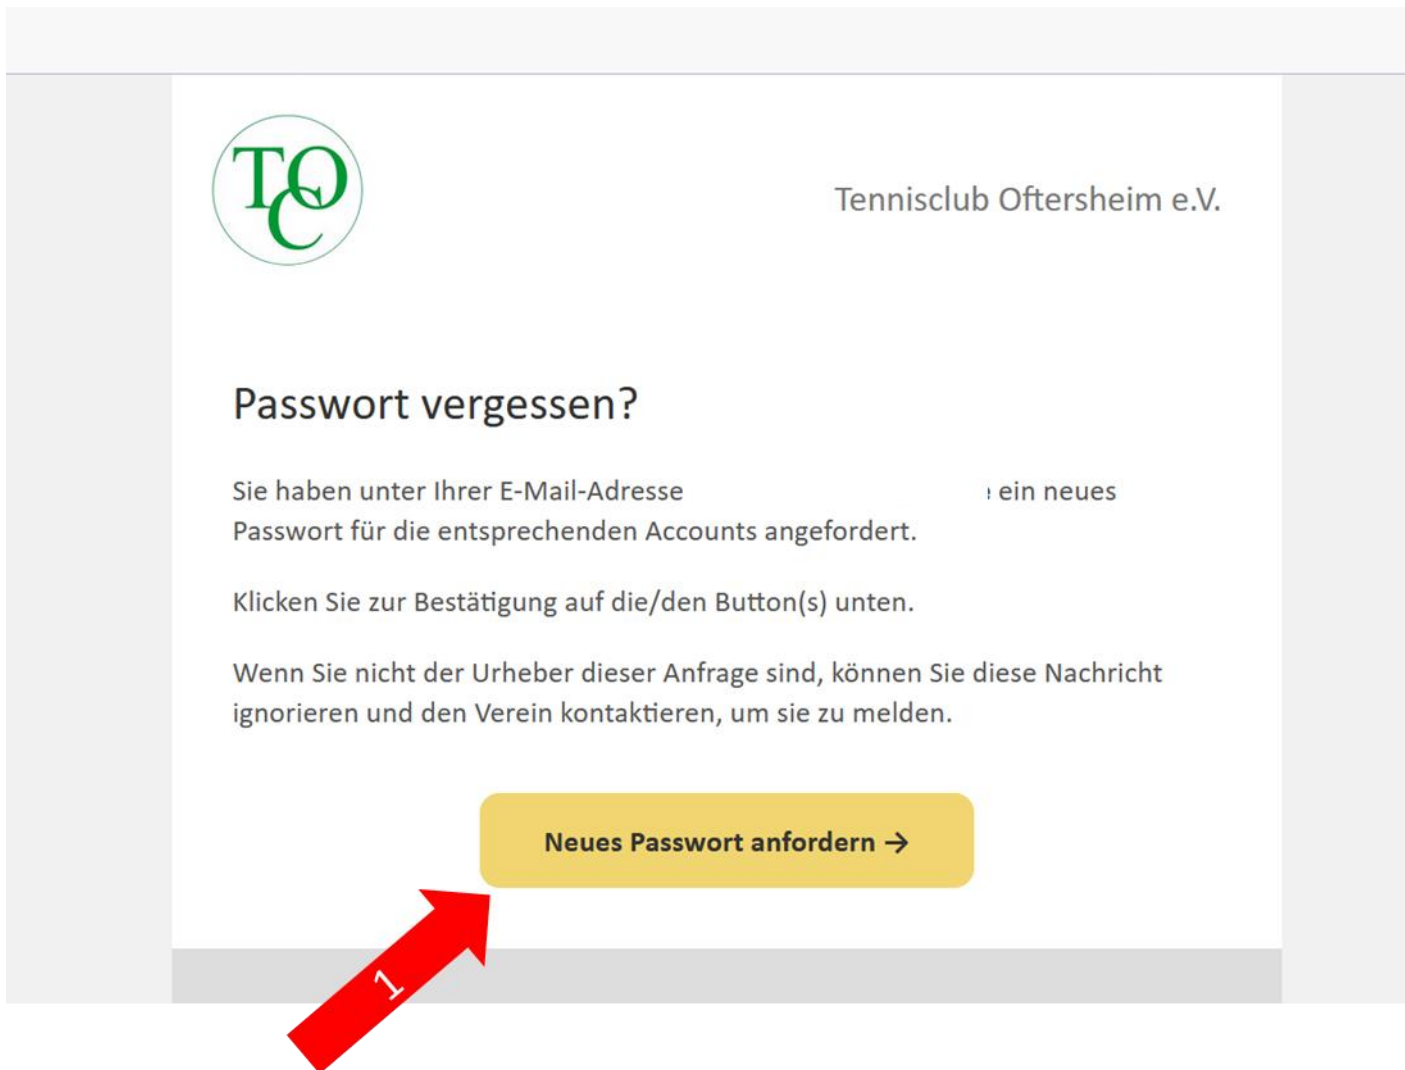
TOC

Tennisclub Oftersheim e.V.

Passwort vergessen?

Sie haben unter Ihrer E-Mail-Adresse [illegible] ein neues Passwort für die entsprechenden Accounts angefordert.

Klicken Sie zur Bestätigung auf die/den Button(s) unten.

Wenn Sie nicht der Urheber dieser Anfrage sind, können Sie diese Nachricht ignorieren und den Verein kontaktieren, um sie zu melden.

Neues Passwort anfordern →

1